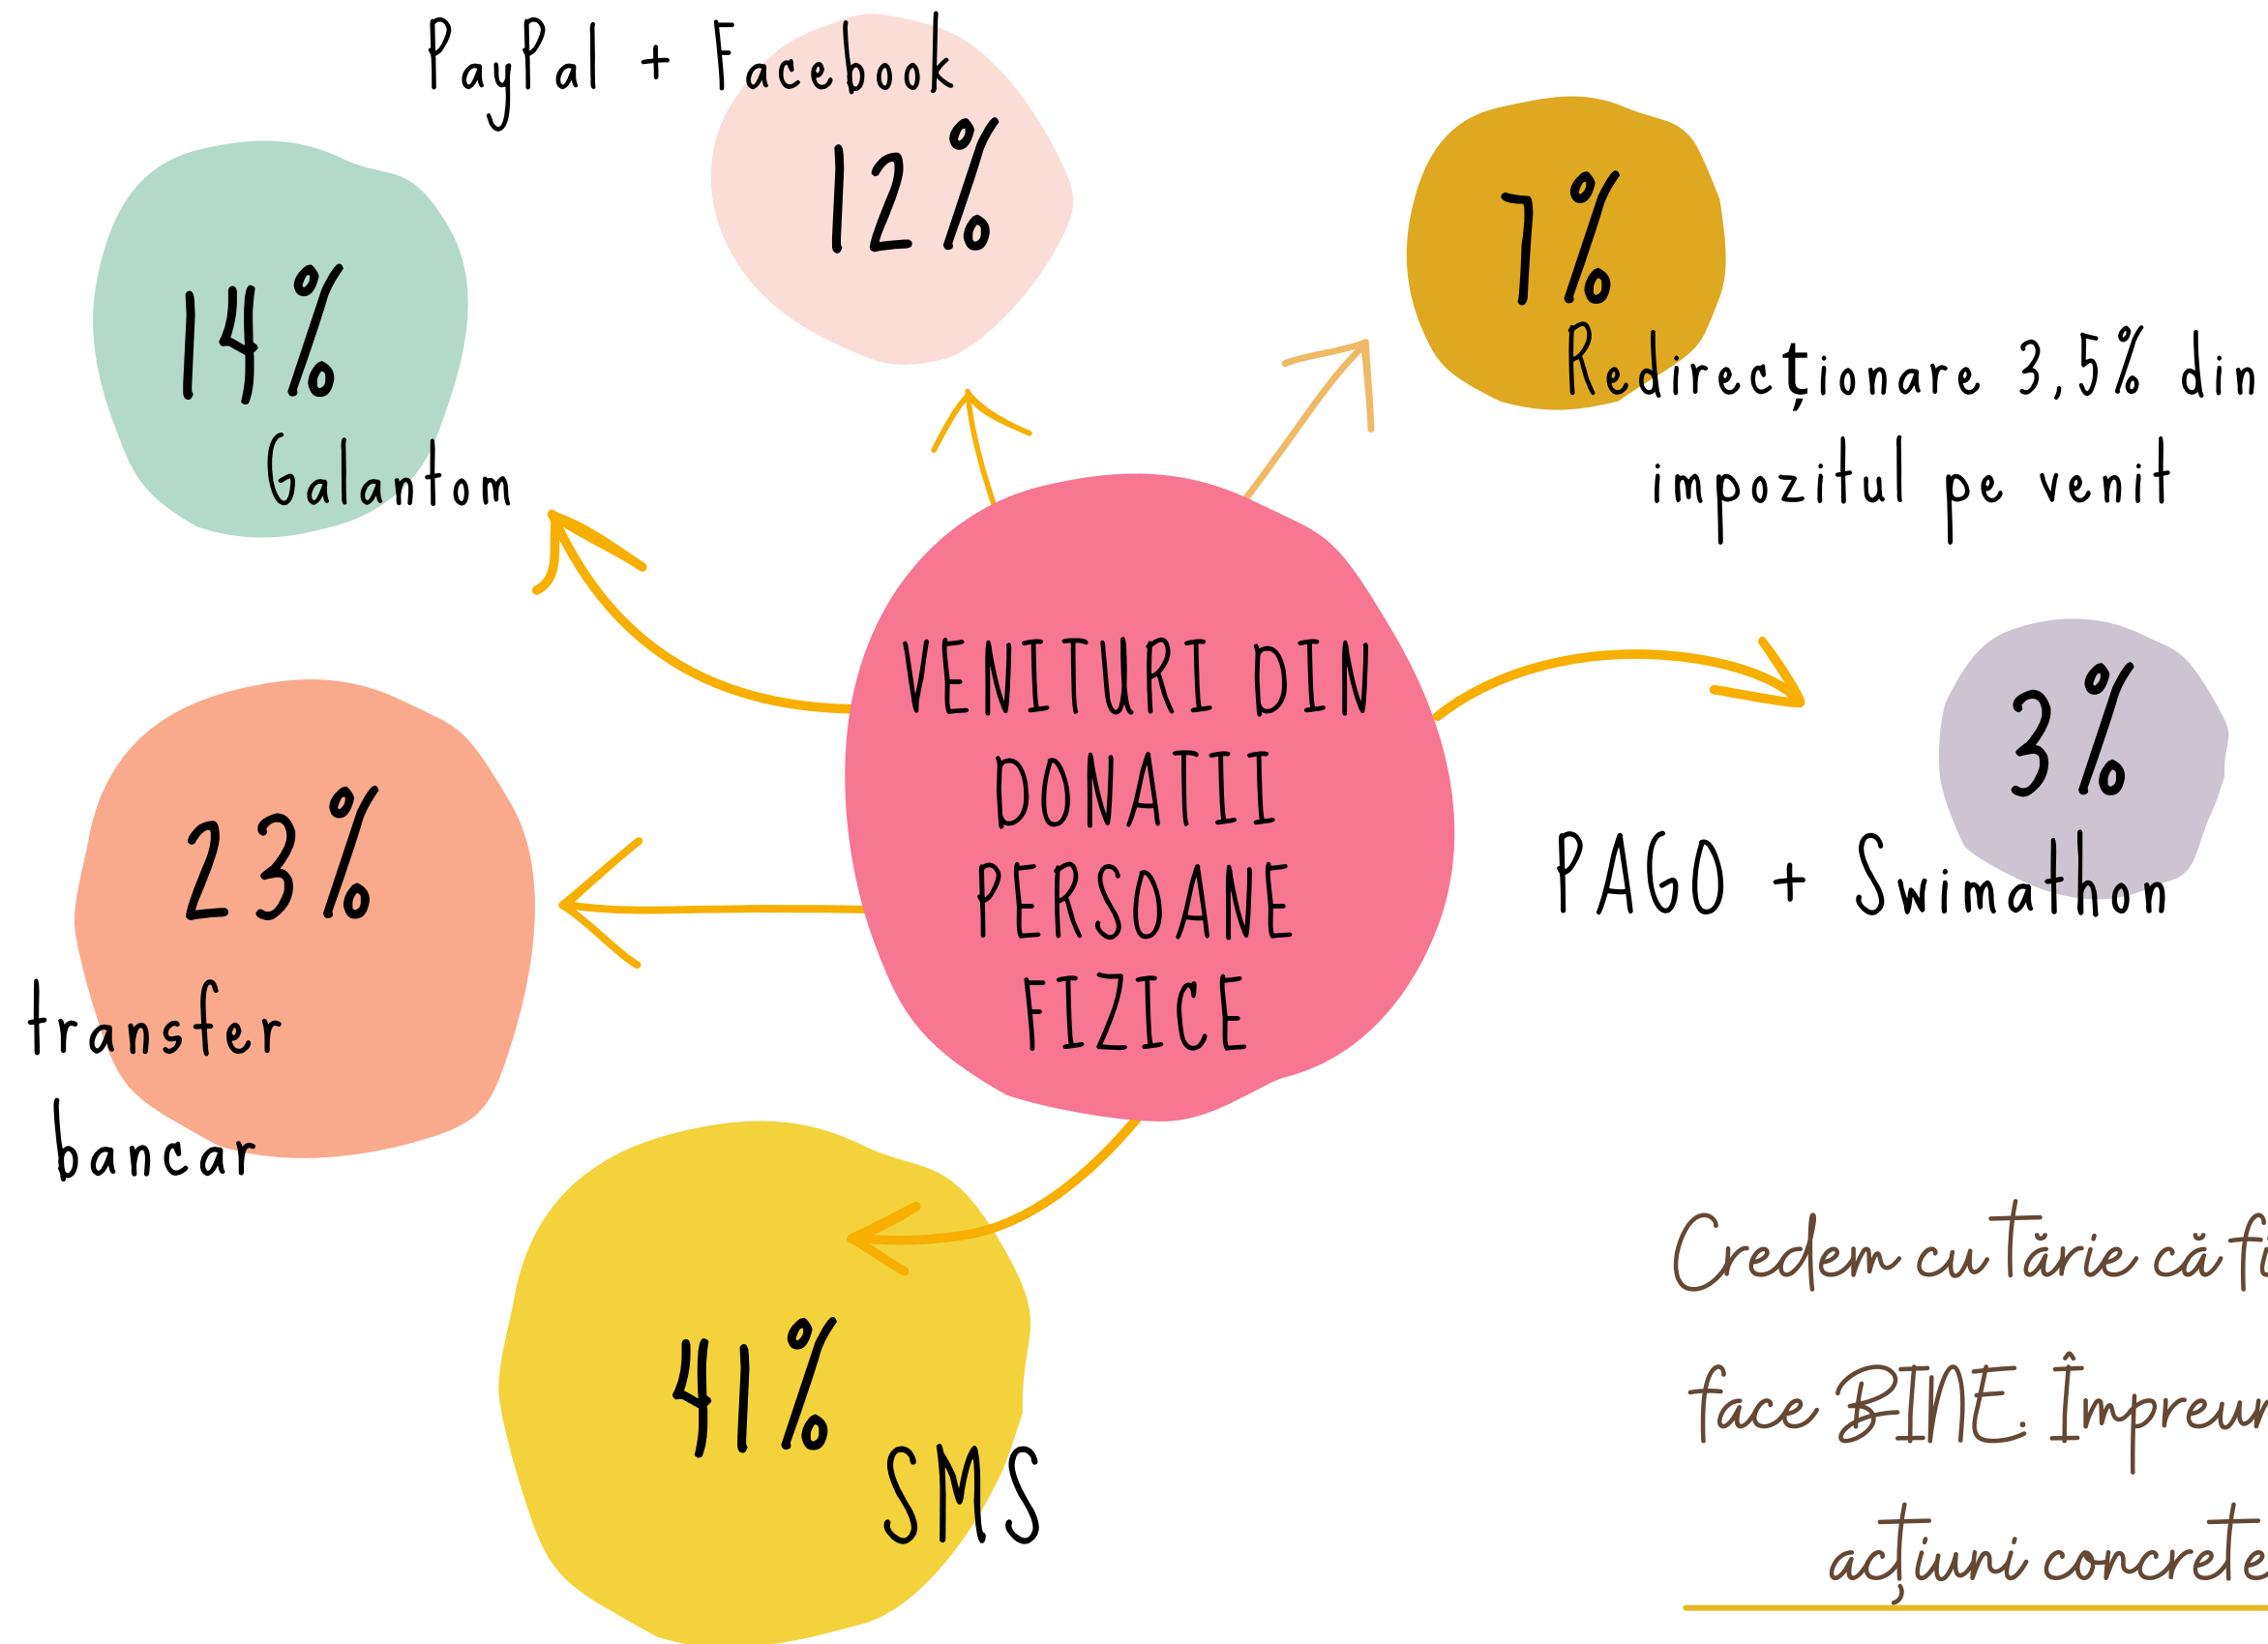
PayPal + Facebook
12%

14%
Galantom

7%
Redirecționare 3,5% din impozitul pe venit

VENITURI DIN DONATII PERSOANE FIZICE

3%
PAGO + Swimathon

23%
transfer bancar

41%
SMS

Credem cu tărie că fi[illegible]
face BINE. Împreun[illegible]
acțiuni concrete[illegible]